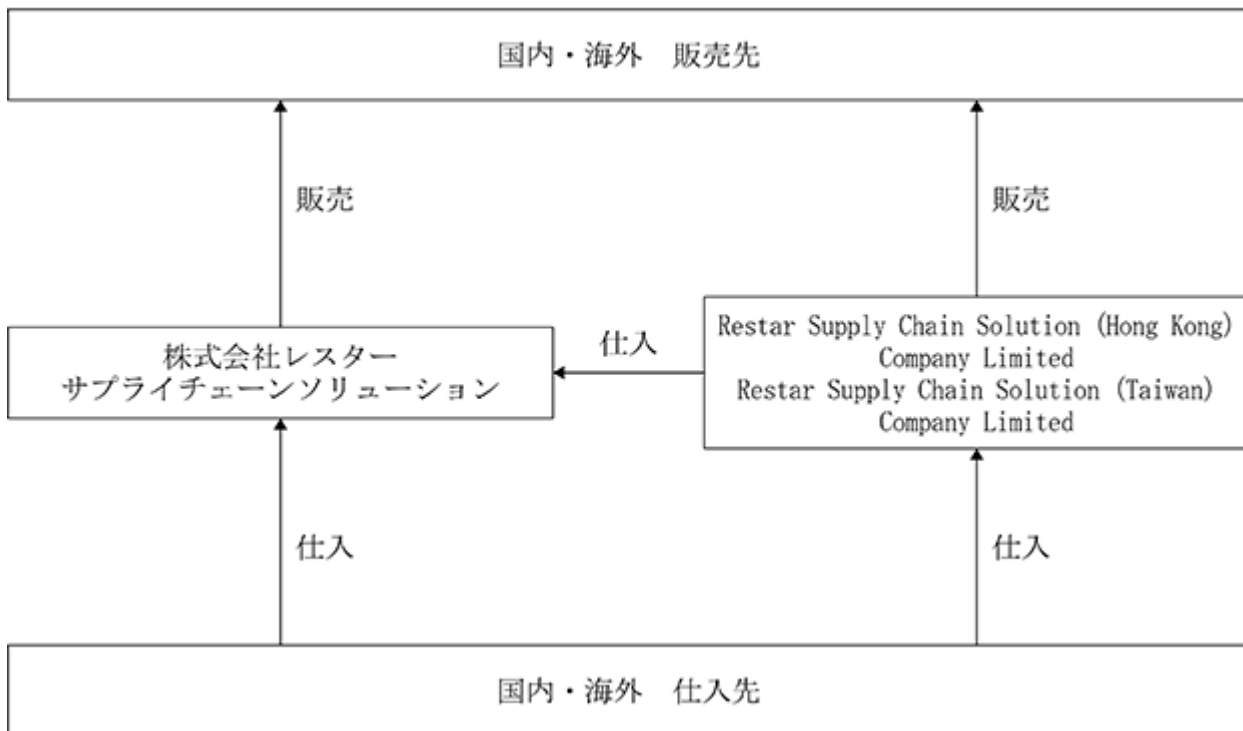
国内・海外　販売先

販売

販売

株式会社レスター
サプライチェーンソリューション

仕入

Restar Supply Chain Solution (Hong Kong) Company Limited
Restar Supply Chain Solution (Taiwan) Company Limited

仕入

仕入

国内・海外　仕入先